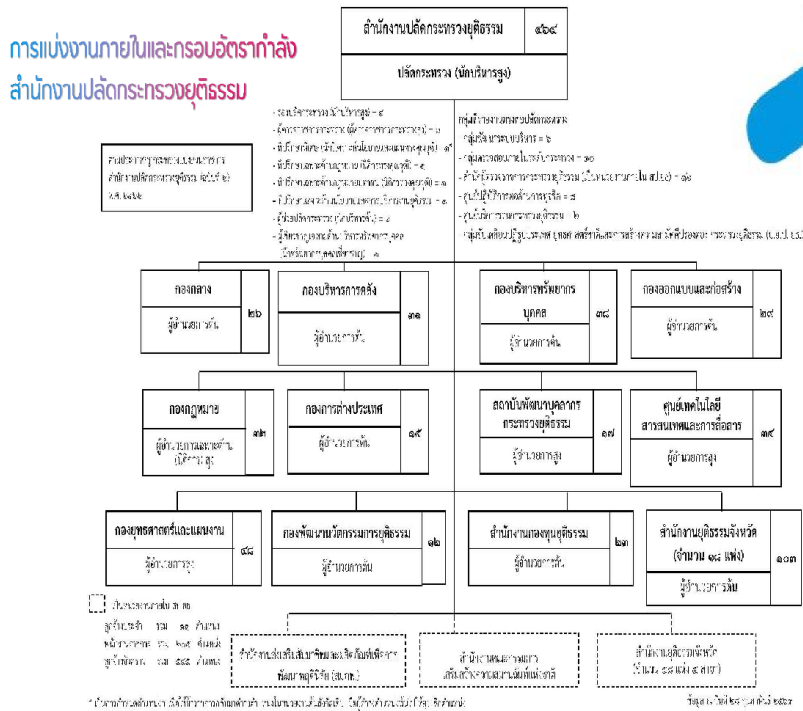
การแบ่งงานภายในและกรอบอัตรากำลัง
สำนักงานปลัดกระทรวงยุติธรรม

สำนักงานปลัดกระทรวงยุติธรรม ๔๖๔
ปลัดกระทรวง (นักบริหารสูง)

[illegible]

- รองปลัดกระทรวง (นักบริหารสูง) - ๔
- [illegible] - ๑
- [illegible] - ๑
- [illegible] - ๑
- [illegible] - ๑
- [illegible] - ๑
- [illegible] - ๑
- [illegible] - ๑

กลุ่มงานขึ้นตรงต่อปลัดกระทรวง
- กลุ่มตรวจสอบภายใน - ๖
- กลุ่มพัฒนาระบบบริหาร - ๑๐
- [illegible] - ๑๘
- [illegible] - ๓
- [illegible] - ๖
- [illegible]

กองกลาง ๒๖
ผู้อำนวยการต้น

กองบริหารการคลัง ๓๑
ผู้อำนวยการต้น

กองบริหารทรัพยากรบุคคล ๓๘
ผู้อำนวยการต้น

กองออกแบบและก่อสร้าง ๒๙
ผู้อำนวยการต้น

กองกฎหมาย ๓๒
ผู้อำนวยการ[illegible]

กองการต่างประเทศ ๑๕
ผู้อำนวยการต้น

สถาบันพัฒนาบุคลากรกระทรวงยุติธรรม ๑๗
ผู้อำนวยการสูง

ศูนย์เทคโนโลยีสารสนเทศและการสื่อสาร ๓๔
ผู้อำนวยการสูง

กองยุทธศาสตร์และแผนงาน ๔๘
ผู้อำนวยการสูง

กองพัฒนานวัตกรรมการยุติธรรม ๑๒
ผู้อำนวยการต้น

สำนักงานกองทุนยุติธรรม ๒๓
ผู้อำนวยการต้น

สำนักงานยุติธรรมจังหวัด (จำนวน ๗๖ แห่ง) ๑๐๓
ผู้อำนวยการต้น

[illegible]

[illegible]

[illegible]

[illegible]

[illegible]